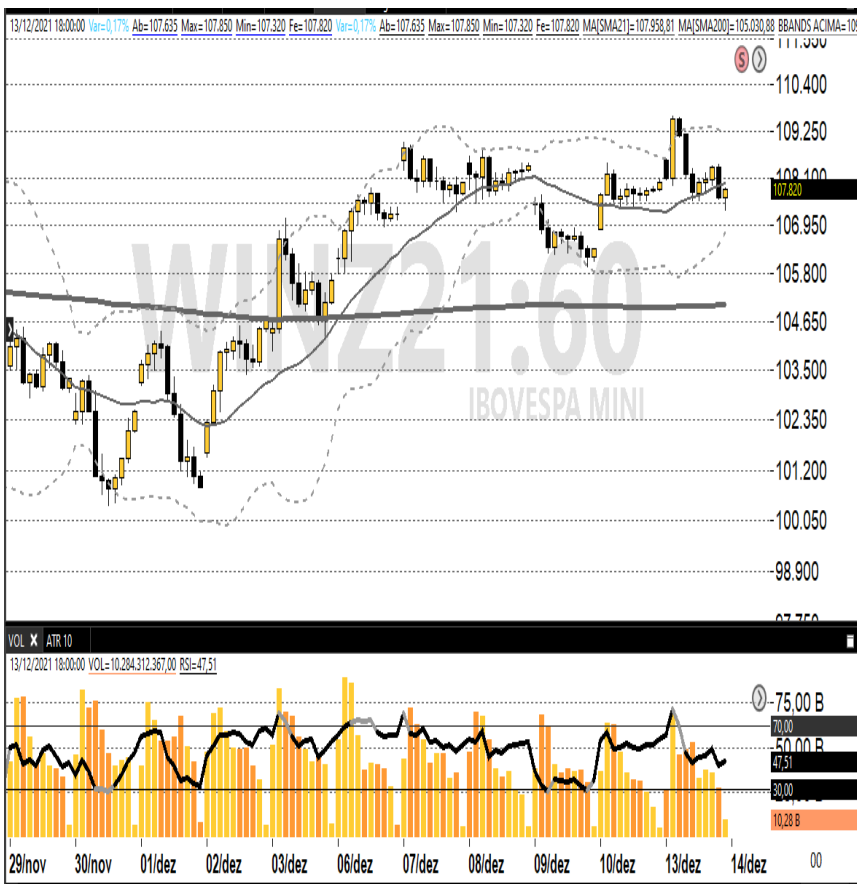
13/12/2021 18:00:00 Var=0,17% Ab=107.635 Max=107.850 Min=107.320 Fe=107.820 Var=0,17% Ab=107.635 Max=107.850 Min=107.320 Fe=107.820 MA[SMA21]=107.958,81 MA[SMA200]=105.030,88 BBANDS ACIMA=10

S

111.550
110.400
109.250
108.100
107.820
106.950
105.800
104.650
103.500
102.350
101.200
100.050
98.900
97.750

WINZ21:60
IBOVESPA MINI

VOL ATR 10

13/12/2021 18:00:00 VOL=10.284.312.367,00 RSI=47,51

75,00 B
70,00
50,00 B
47,51
30,00
10,28 B

29/nov 30/nov 01/dez 02/dez 03/dez 06/dez 07/dez 08/dez 09/dez 10/dez 13/dez 14/dez 00